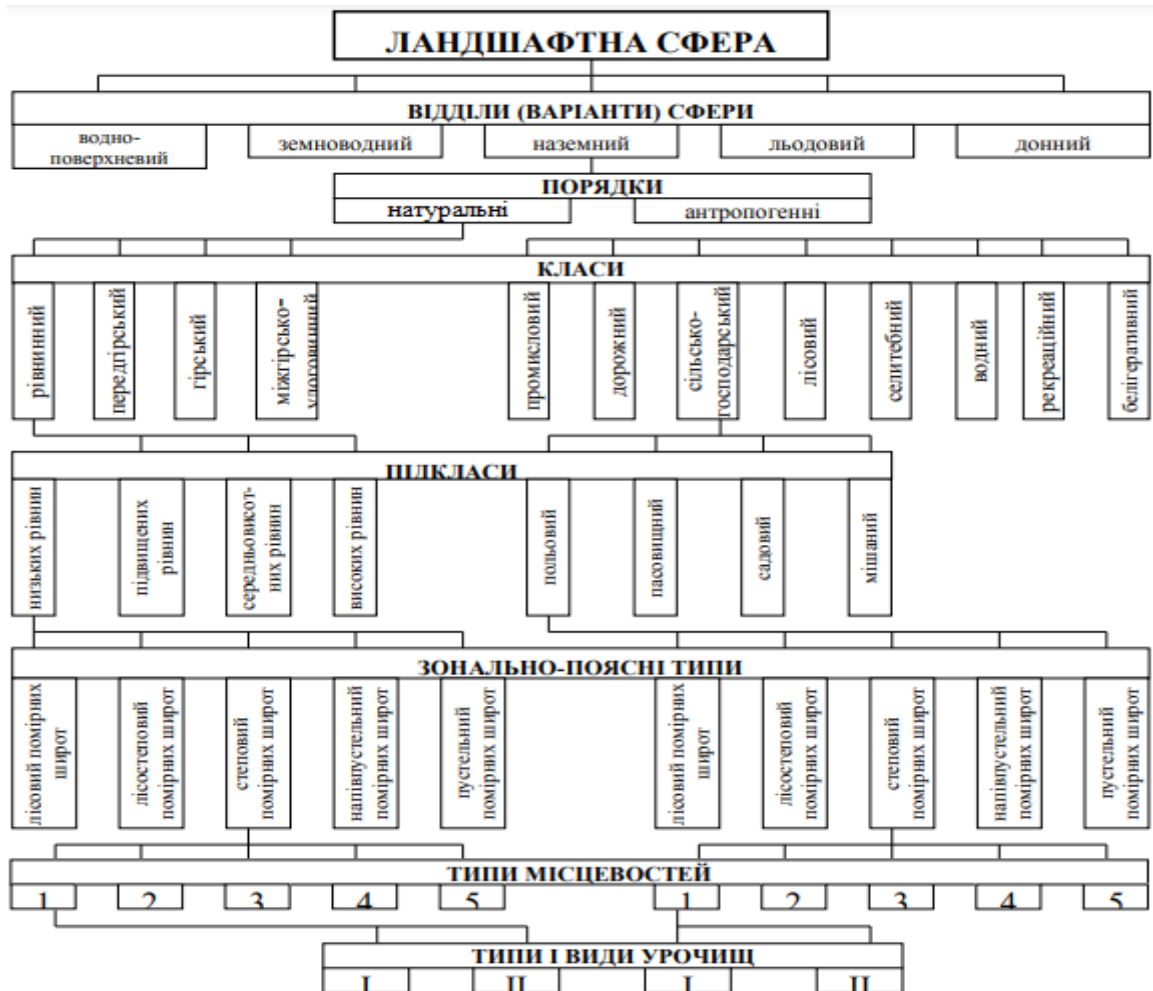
ЛАНДШАФТНА СФЕРА

ВІДДІЛИ (ВАРІАНТИ) СФЕРИ

водно-поверхневий
земноводний
наземний
льодовий
донний

ПОРЯДКИ

натуральні
антропогенні

КЛАСИ

рівнинний
передгірський
гірський
міжгірсько-улоговинний
промисловий
дорожній
сільсько-господарський
лісовий
селитебний
водний
рекреаційний
белігеративний

ПІДКЛАСИ

низьких рівнин
підвищених рівнин
середньовисот-них рівнин
високих рівнин
польовий
пасовищний
садовий
мішаний

ЗОНАЛЬНО-ПОЯСНІ ТИПИ

лісовий помірних широт
лісостеповий помірних широт
степовий помірних широт
напівпустельний помірних широт
пустельний помірних широт
лісовий помірних широт
лісостеповий помірних широт
степовий помірних широт
напівпустельний помірних широт
пустельний помірних широт

ТИПИ МІСЦЕВОСТЕЙ

1
2
3
4
5
1
2
3
4
5

ТИПИ І ВИДИ УРОЧИЩ

I
II
I
II